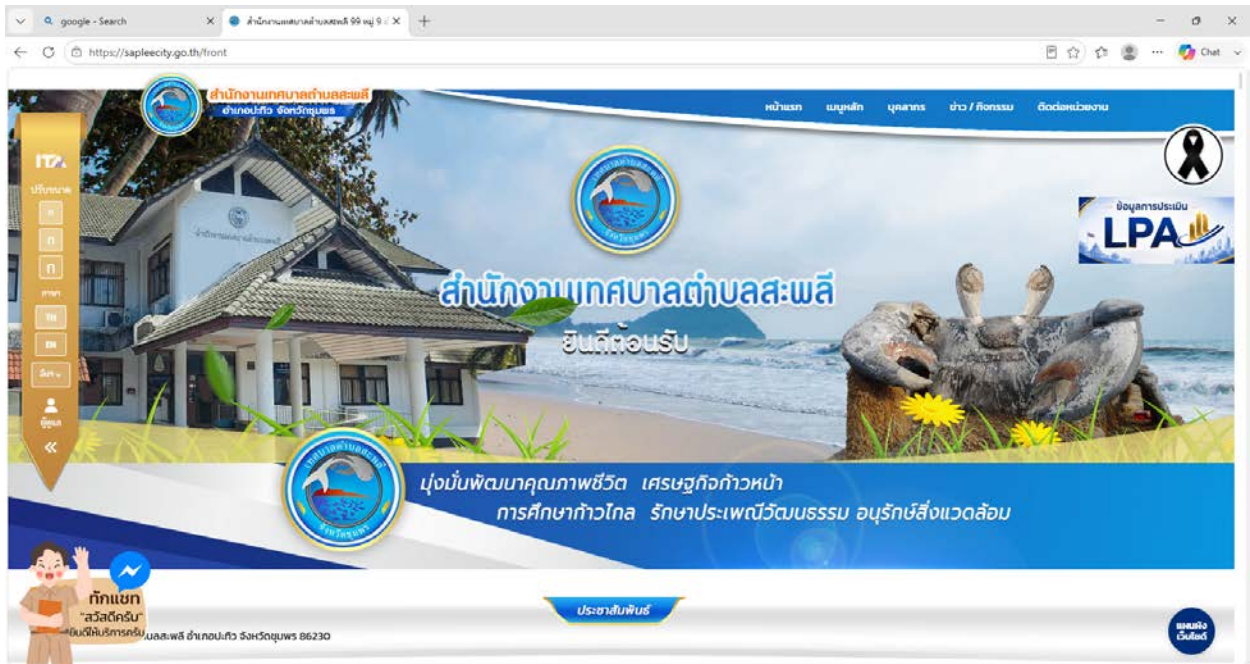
google - Search
สำนักงานเทศบาลตำบลสะพลี 99 หมู่ 9
https://sapleecity.go.th/front
Chat

สำนักงานเทศบาลตำบลสะพลี
อำเภอปะทิว จังหวัดชุมพร

หน้าแรก เมนูหลัก บุคลากร ข่าว / กิจกรรม ติดต่อหน่วยงาน

ITA
ปรับขนาด
ก
ก
ก
ภาษา
TH
EN
อื่นๆ
ผู้ดูแล
«

ข้อมูลการประเมิน
LPA

สำนักงานเทศบาลตำบลสะพลี
ยินดีต้อนรับ

มุ่งมั่นพัฒนาคุณภาพชีวิต เศรษฐกิจก้าวหน้า
การศึกษาก้าวไกล รักษาประเพณีวัฒนธรรม อนุรักษ์สิ่งแวดล้อม

ทักแชท
"สวัสดีครับ"
ยินดีให้บริการครับ
เทศบาลตำบลสะพลี อำเภอปะทิว จังหวัดชุมพร 86230

ประชาสัมพันธ์

แผนผังเว็บไซต์